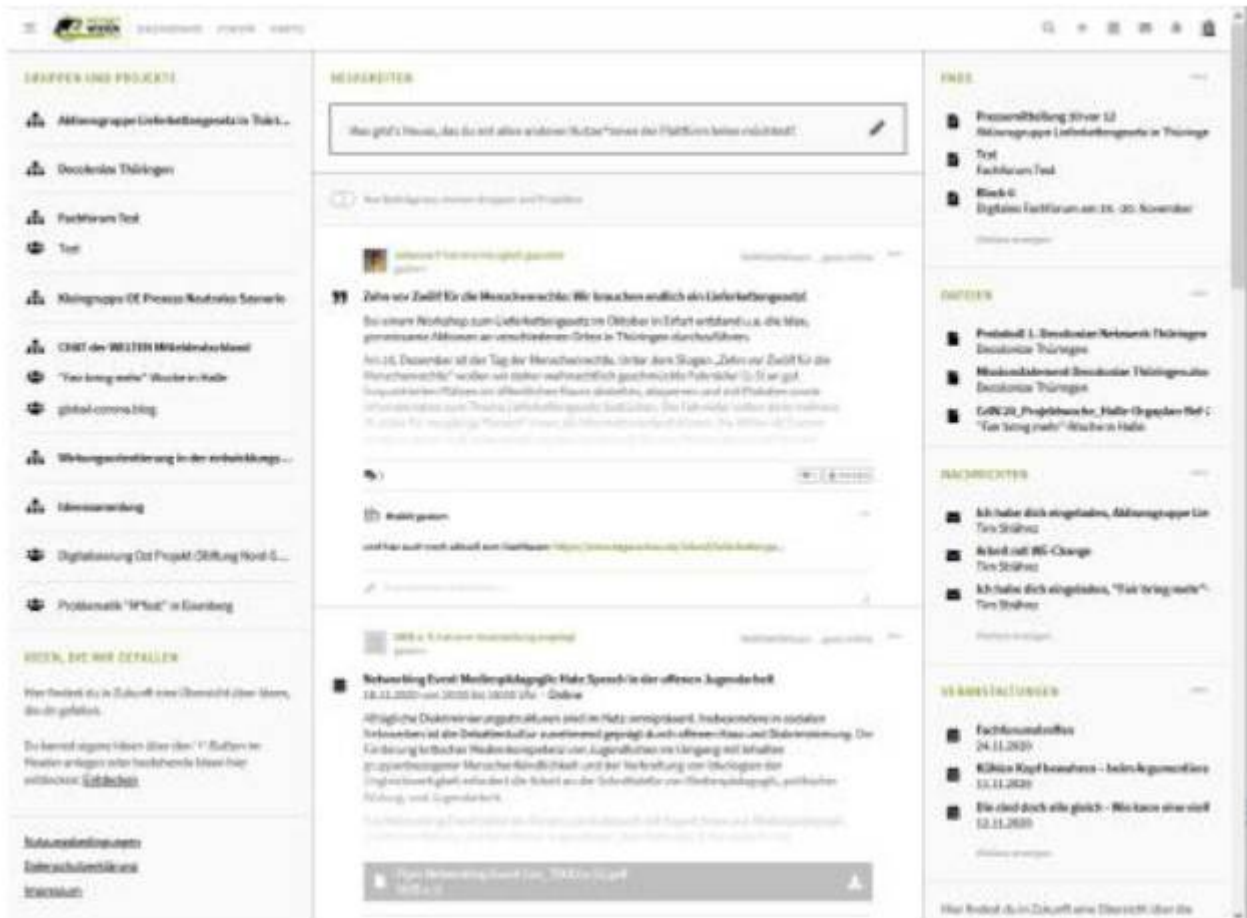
GRUPPEN UND PROJEKTE

Aktionsgruppe Lieferkettengesetz in Thüri...

Decolonize Thüringen

Fachforum Test

Test

Kleingruppe OE Prozess Neutrales Szenario

CHAT der WESTEN Mitteldeutschland

"Fair bring mehr" Woche in Halle

global-corona.blog

Wirkungsorientierung in der entwicklungs...

Ideensammlung

Digitalisierung Ost Projekt (Stiftung Nord-S...

Problematik "N*holt" in Eisenberg

IDEEN, DIE MIR GEFALLEN

Hier findest du in Zukunft eine Übersicht über Ideen, die dir gefallen.

Du kannst eigene Ideen über den "+" Button im Header anlegen oder bestehende Ideen hier entdecken: Entdecken

Nutzungsbedingungen
Datenschutzerklärung
Impressum

NEUIGKEITEN

Was gibt's Neues, das du mit allen anderen Nutzer*innen der Plattform teilen möchtest?

Nur Beiträge aus meinen Gruppen und Projekten

Zehn vor Zwölf für die Menschenrechte: Wir brauchen endlich ein Lieferkettengesetz!

Bei einem Workshop zum Lieferkettengesetz im Oktober in Erfurt entstand u.a. die Idee, gemeinsame Aktionen an verschiedenen Orten in Thüringen durchzuführen.

Am 10. Dezember ist der Tag der Menschenrechte. Unter dem Slogan „Zehn vor Zwölf für die Menschenrechte" wollen wir daher weihnachtlich geschmückte Fahrräder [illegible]

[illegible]

Networking Event: Medienpädagogik: Hate Speech in der offenen Jugendarbeit
18.11.2020 von 10:00 bis 16:00 Uhr · Online

Alltägliche Diskriminierungsstrukturen sind im Netz omnipräsent. Insbesondere in sozialen Netzwerken ist die Debattenkultur zunehmend geprägt durch offenen Hass und Diskriminierung. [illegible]

NEWS

Pressemitteilung 10 vor 12
Aktionsgruppe Lieferkettengesetz in Thüringe

Test
Fachforum Test

Block 6
Digitales Fachforum am 16.-20. November

DATEIEN

Protokoll 1. Decolonize Netzwerk Thüringen
Decolonize Thüringen

Decolonize Thüringen

"Fair bring mehr" Woche in Halle

NACHRICHTEN

Ich habe dich eingeladen, Aktionsgruppe Lie
Tim Stähnz

Arbeit mit WE-Change
Tim Stähnz

Ich habe dich eingeladen, "Fair bring mehr"
Tim Stähnz

VERANSTALTUNGEN

Fachforumstreffen
24.11.2020

Kühlen Kopf bewahren – beim Argumentieren
11.11.2020

Die sind doch alle gleich – Wie kann eine sich
12.11.2020

Hier findest du in Zukunft eine Übersicht über die